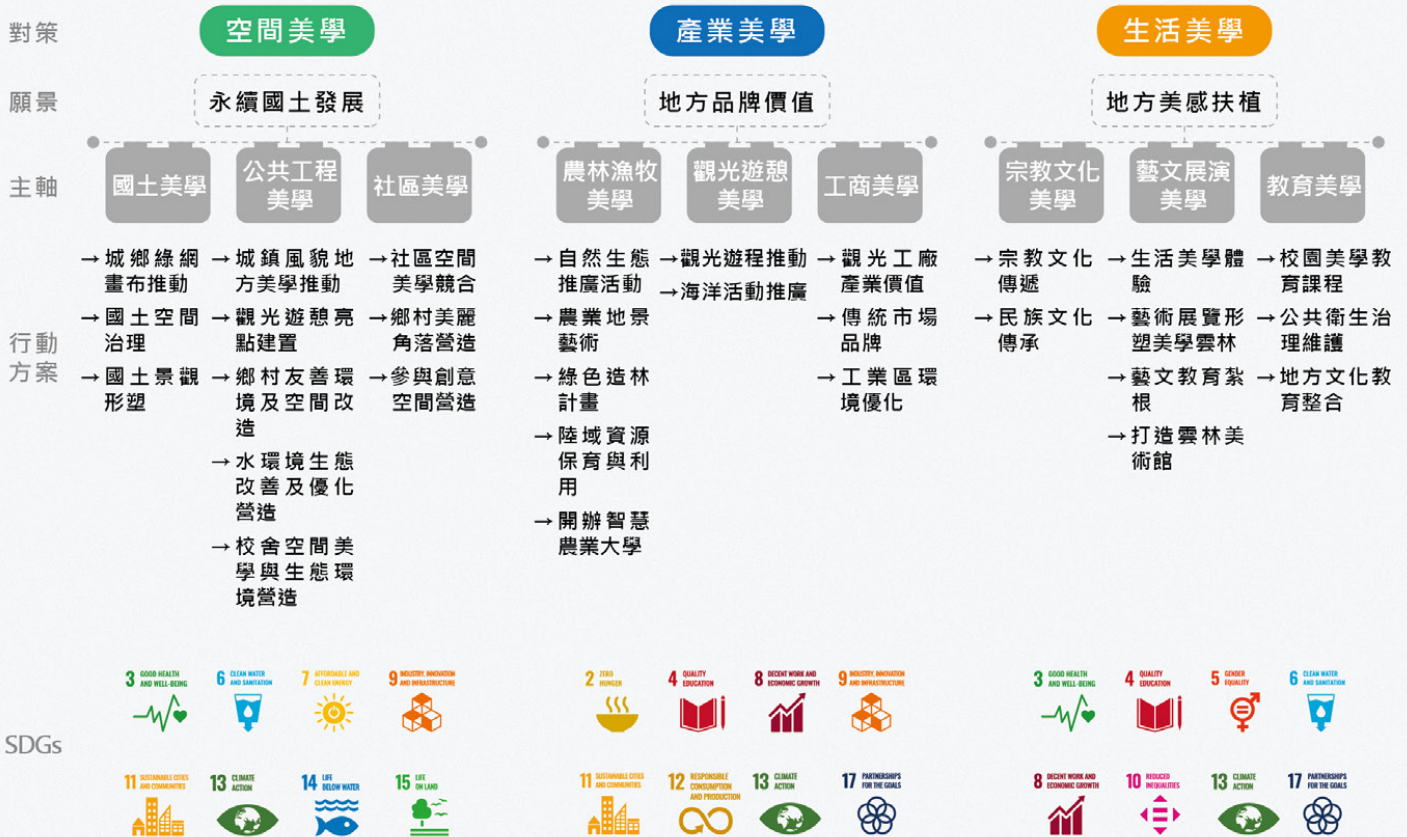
對策
空間美學
產業美學
生活美學

願景
永續國土發展
地方品牌價值
地方美感扶植

主軸
國土美學
公共工程美學
社區美學
農林漁牧美學
觀光遊憩美學
工商美學
宗教文化美學
藝文展演美學
教育美學

行動方案

→城鄉綠網畫布推動
→國土空間治理
→國土景觀形塑

→城鎮風貌地方美學推動
→觀光遊憩亮點建置
→鄉村友善環境及空間改造
→水環境生態改善及優化營造
→校舍空間美學與生態環境營造

→社區空間美學競合
→鄉村美麗角落營造
→參與創意空間營造

→自然生態推廣活動
→農業地景藝術
→綠色造林計畫
→陸域資源保育與利用
→開辦智慧農業大學

→觀光遊程推動
→海洋活動推廣

→觀光工廠產業價值
→傳統市場品牌
→工業區環境優化

→宗教文化傳遞
→民族文化傳承

→生活美學體驗
→藝術展覽形塑美學雲林
→藝文教育紮根
→打造雲林美術館

→校園美學教育課程
→公共衛生治理維護
→地方文化教育整合

SDGs

3 GOOD HEALTH AND WELL-BEING
6 CLEAN WATER AND SANITATION
7 AFFORDABLE AND CLEAN ENERGY
9 INDUSTRY, INNOVATION AND INFRASTRUCTURE
11 SUSTAINABLE CITIES AND COMMUNITIES
13 CLIMATE ACTION
14 LIFE BELOW WATER
15 LIFE ON LAND

2 ZERO HUNGER
4 QUALITY EDUCATION
8 DECENT WORK AND ECONOMIC GROWTH
9 INDUSTRY, INNOVATION AND INFRASTRUCTURE
11 SUSTAINABLE CITIES AND COMMUNITIES
12 RESPONSIBLE CONSUMPTION AND PRODUCTION
13 CLIMATE ACTION
17 PARTNERSHIPS FOR THE GOALS

3 GOOD HEALTH AND WELL-BEING
4 QUALITY EDUCATION
5 GENDER EQUALITY
6 CLEAN WATER AND SANITATION
8 DECENT WORK AND ECONOMIC GROWTH
10 REDUCED INEQUALITIES
13 CLIMATE ACTION
17 PARTNERSHIPS FOR THE GOALS